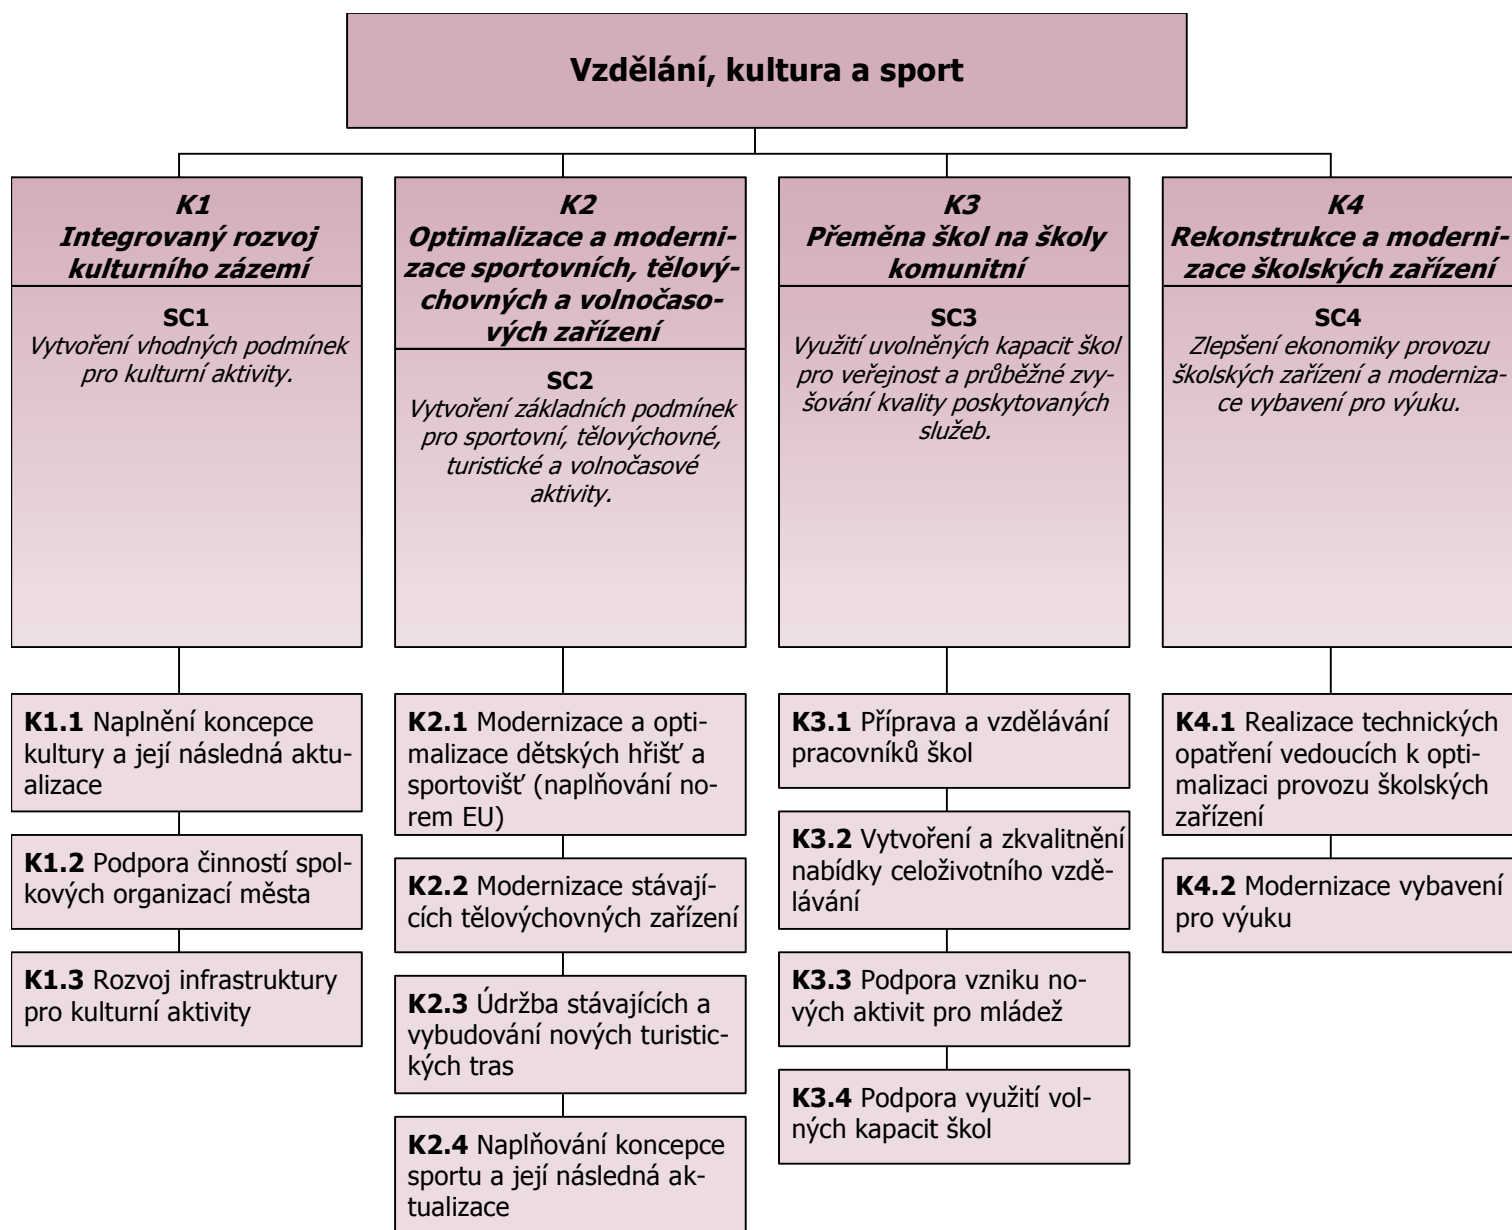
Vzdělání, kultura a sport

K1
Integrovaný rozvoj kulturního zázemí

SC1
Vytvoření vhodných podmínek pro kulturní aktivity.

K1.1 Naplnění koncepce kultury a její následná aktualizace

K1.2 Podpora činností spolkových organizací města

K1.3 Rozvoj infrastruktury pro kulturní aktivity

K2
Optimalizace a modernizace sportovních, tělovýchovných a volnočasových zařízení

SC2
Vytvoření základních podmínek pro sportovní, tělovýchovné, turistické a volnočasové aktivity.

K2.1 Modernizace a optimalizace dětských hřišť a sportovišť (naplňování norem EU)

K2.2 Modernizace stávajících tělovýchovných zařízení

K2.3 Údržba stávajících a vybudování nových turistických tras

K2.4 Naplňování koncepce sportu a její následná aktualizace

K3
Přeměna škol na školy komunitní

SC3
Využití uvolněných kapacit škol pro veřejnost a průběžné zvyšování kvality poskytovaných služeb.

K3.1 Příprava a vzdělávání pracovníků škol

K3.2 Vytvoření a zkvalitnění nabídky celoživotního vzdělávání

K3.3 Podpora vzniku nových aktivit pro mládež

K3.4 Podpora využití volných kapacit škol

K4
Rekonstrukce a modernizace školských zařízení

SC4
Zlepšení ekonomiky provozu školských zařízení a modernizace vybavení pro výuku.

K4.1 Realizace technických opatření vedoucích k optimalizaci provozu školských zařízení

K4.2 Modernizace vybavení pro výuku